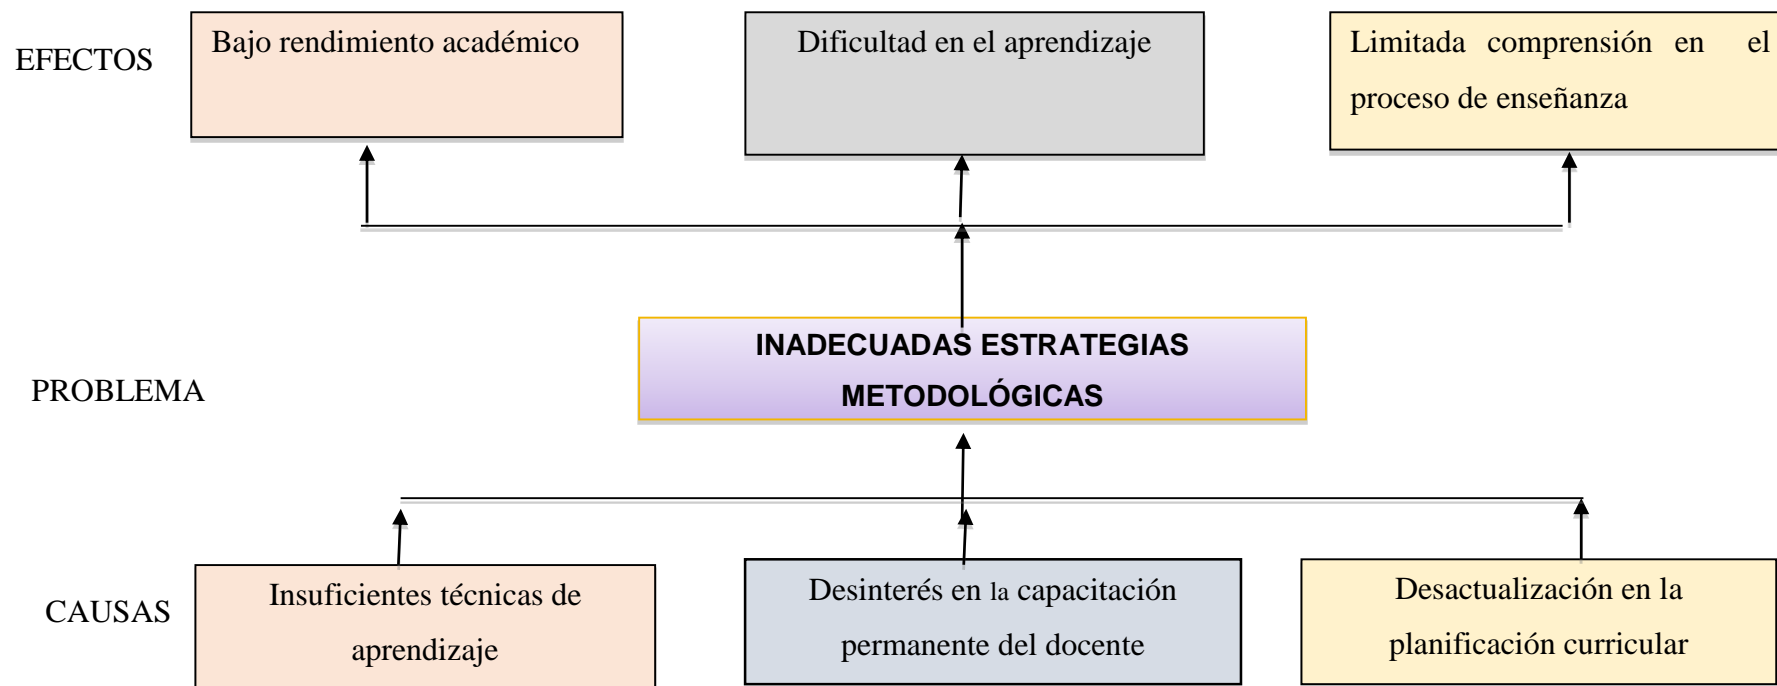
EFECTOS

Bajo rendimiento académico

Dificultad en el aprendizaje

Limitada comprensión en el proceso de enseñanza

PROBLEMA

INADECUADAS ESTRATEGIAS METODOLÓGICAS

CAUSAS

Insuficientes técnicas de aprendizaje

Desinterés en la capacitación permanente del docente

Desactualización en la planificación curricular